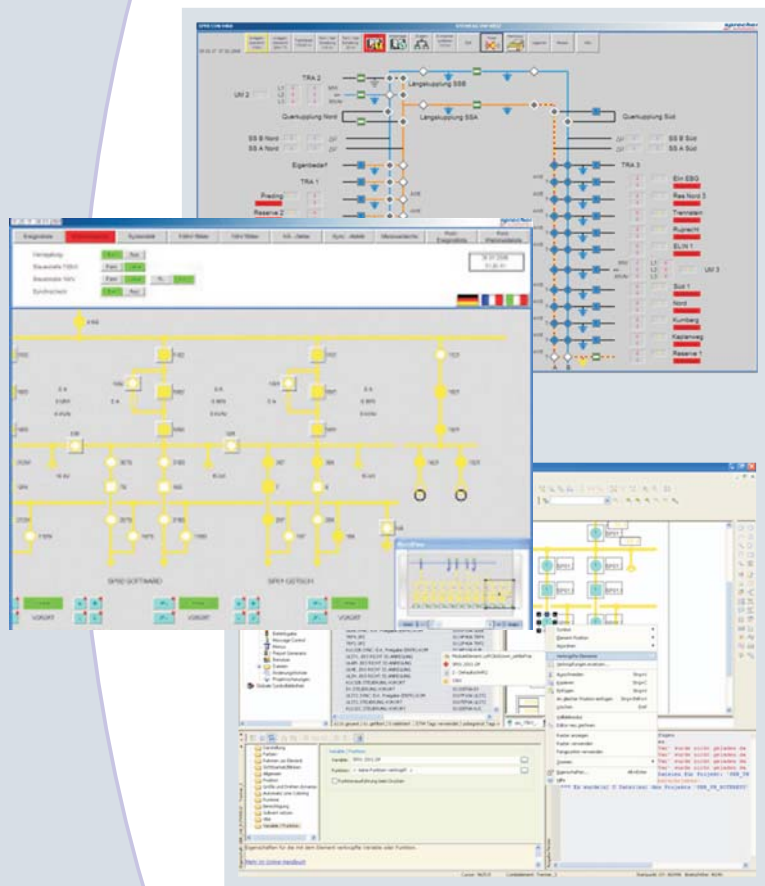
sprecher

TRA 2

UM 2

Längskupplung SSB

Querkupplung Nord

Längskupplung SSA

Querkupplung Süd

SS B Nord

SS A Nord

SS B Süd

SS A Süd

Eigenbedarf

TRA 3

TRA 1

Ein EBG

Prading

Rea Nord 3

Reserve 2

Trenstein

Ruprecht

ELIN 1

UM 3

Süd 1

Nord

Kumberg

Kaplanweg

Reserve 1

Ereignisliste

Systemstatus

Verriegelung

Bauwahlbetrieb

Synchronisieren

Ein

Aus

SPM2 GOTTMAND

SPM1 GÖTSCH

VOR/ORT

VOR/ORT

VOR/ORT

Verknüpfte Variable